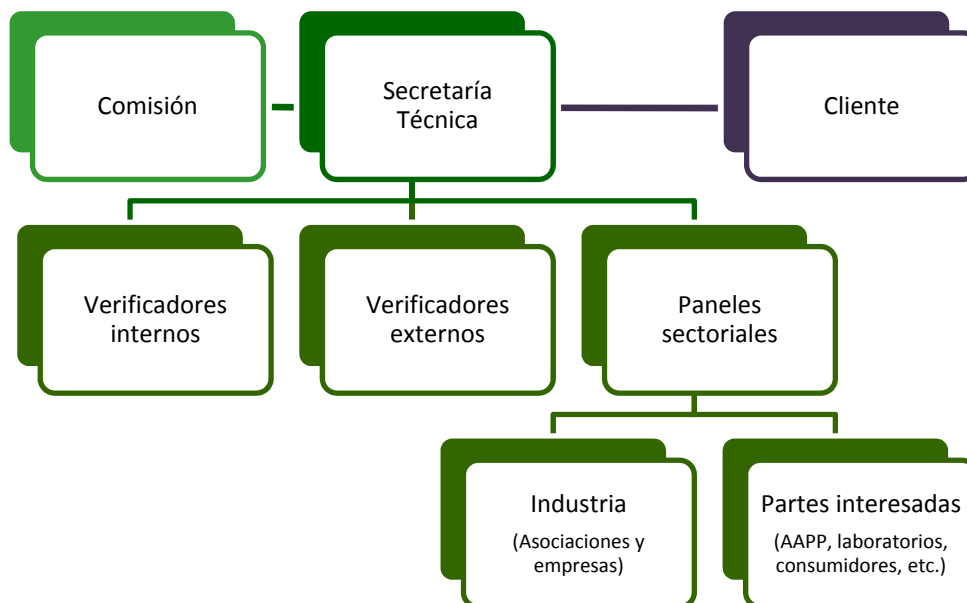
Comisión

Secretaría Técnica

Cliente

Verificadores internos

Verificadores externos

Paneles sectoriales

Industria

(Asociaciones y empresas)

Partes interesadas

(AAPP, laboratorios, consumidores, etc.)